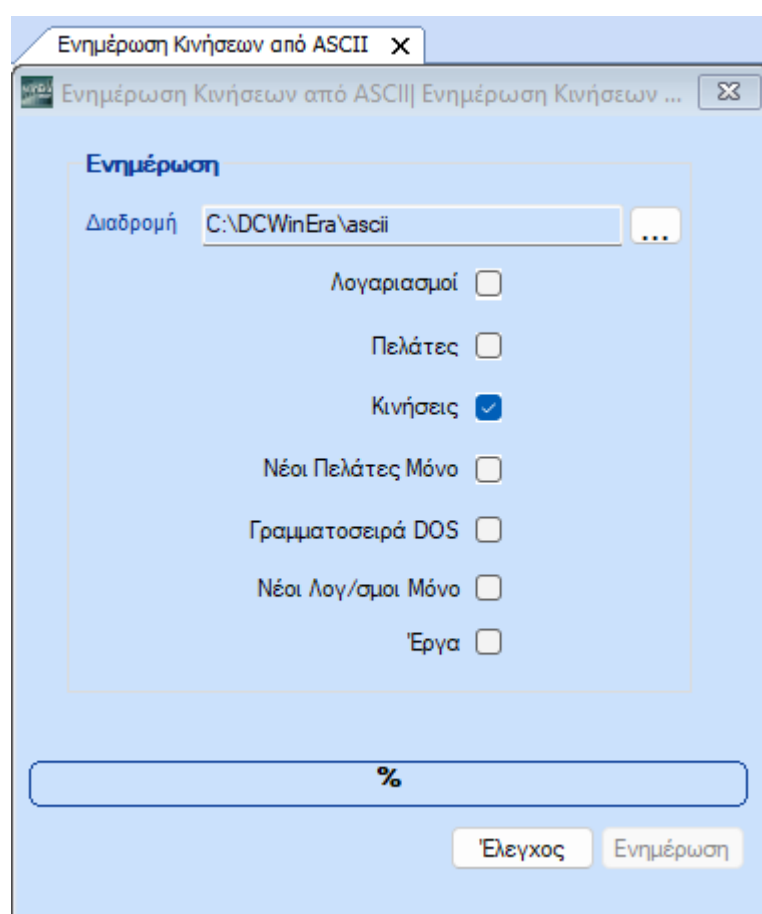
Ενημέρωση Κινήσεων από ASCII ✕

Ενημέρωση Κινήσεων από ASCII| Ενημέρωση Κινήσεων ...

Ενημέρωση

Διαδρομή C:\DCWinEra\ascii ...

Λογαριασμοί

Πελάτες

Κινήσεις

Νέοι Πελάτες Μόνο

Γραμματοσειρά DOS

Νέοι Λογ/σμοι Μόνο

Έργα

%

Έλεγχος Ενημέρωση